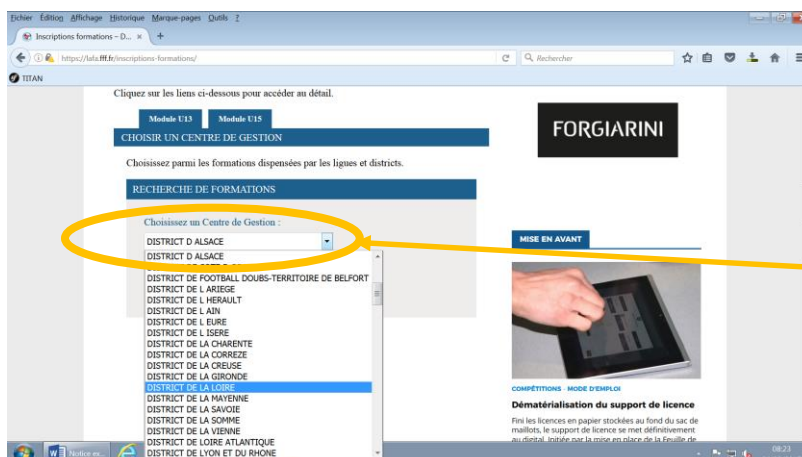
Fichier Édition Affichage Historique Marque-pages Outils ?

Inscriptions formations – D... ×

https://lafa.fff.fr/inscriptions-formations/

Rechercher

TITAN

Cliquez sur les liens ci-dessous pour accéder au détail.

Module U13 Module U15

CHOISIR UN CENTRE DE GESTION

Choisissez parmi les formations dispensées par les lignes et districts.

RECHERCHE DE FORMATIONS

Choisissez un Centre de Gestion :

DISTRICT D ALSACE
DISTRICT D ALSACE
DISTRICT DE FOOTBALL DOUBS-TERRITOIRE DE BELFORT
DISTRICT DE L ARIEGE
DISTRICT DE L HERAULT
DISTRICT DE L AIN
DISTRICT DE L EURE
DISTRICT DE L ISERE
DISTRICT DE LA CHARENTE
DISTRICT DE LA CORREZE
DISTRICT DE LA CREUSE
DISTRICT DE LA GIRONDE
DISTRICT DE LA LOIRE
DISTRICT DE LA MAYENNE
DISTRICT DE LA SAVOIE
DISTRICT DE LA SOMME
DISTRICT DE LA VIENNE
DISTRICT DE LOIRE ATLANTIQUE
DISTRICT DE LYON ET DU RHONE

FORGIARINI

MISE EN AVANT

COMPÉTITIONS · MODE D'EMPLOI

Dématérialisation du support de licence

Fini les licences en papier stockées au fond du sac de maillots, le support de licence se met définitivement au digital. Initiée par la mise en place de la Feuille de

Notice es...

08:23